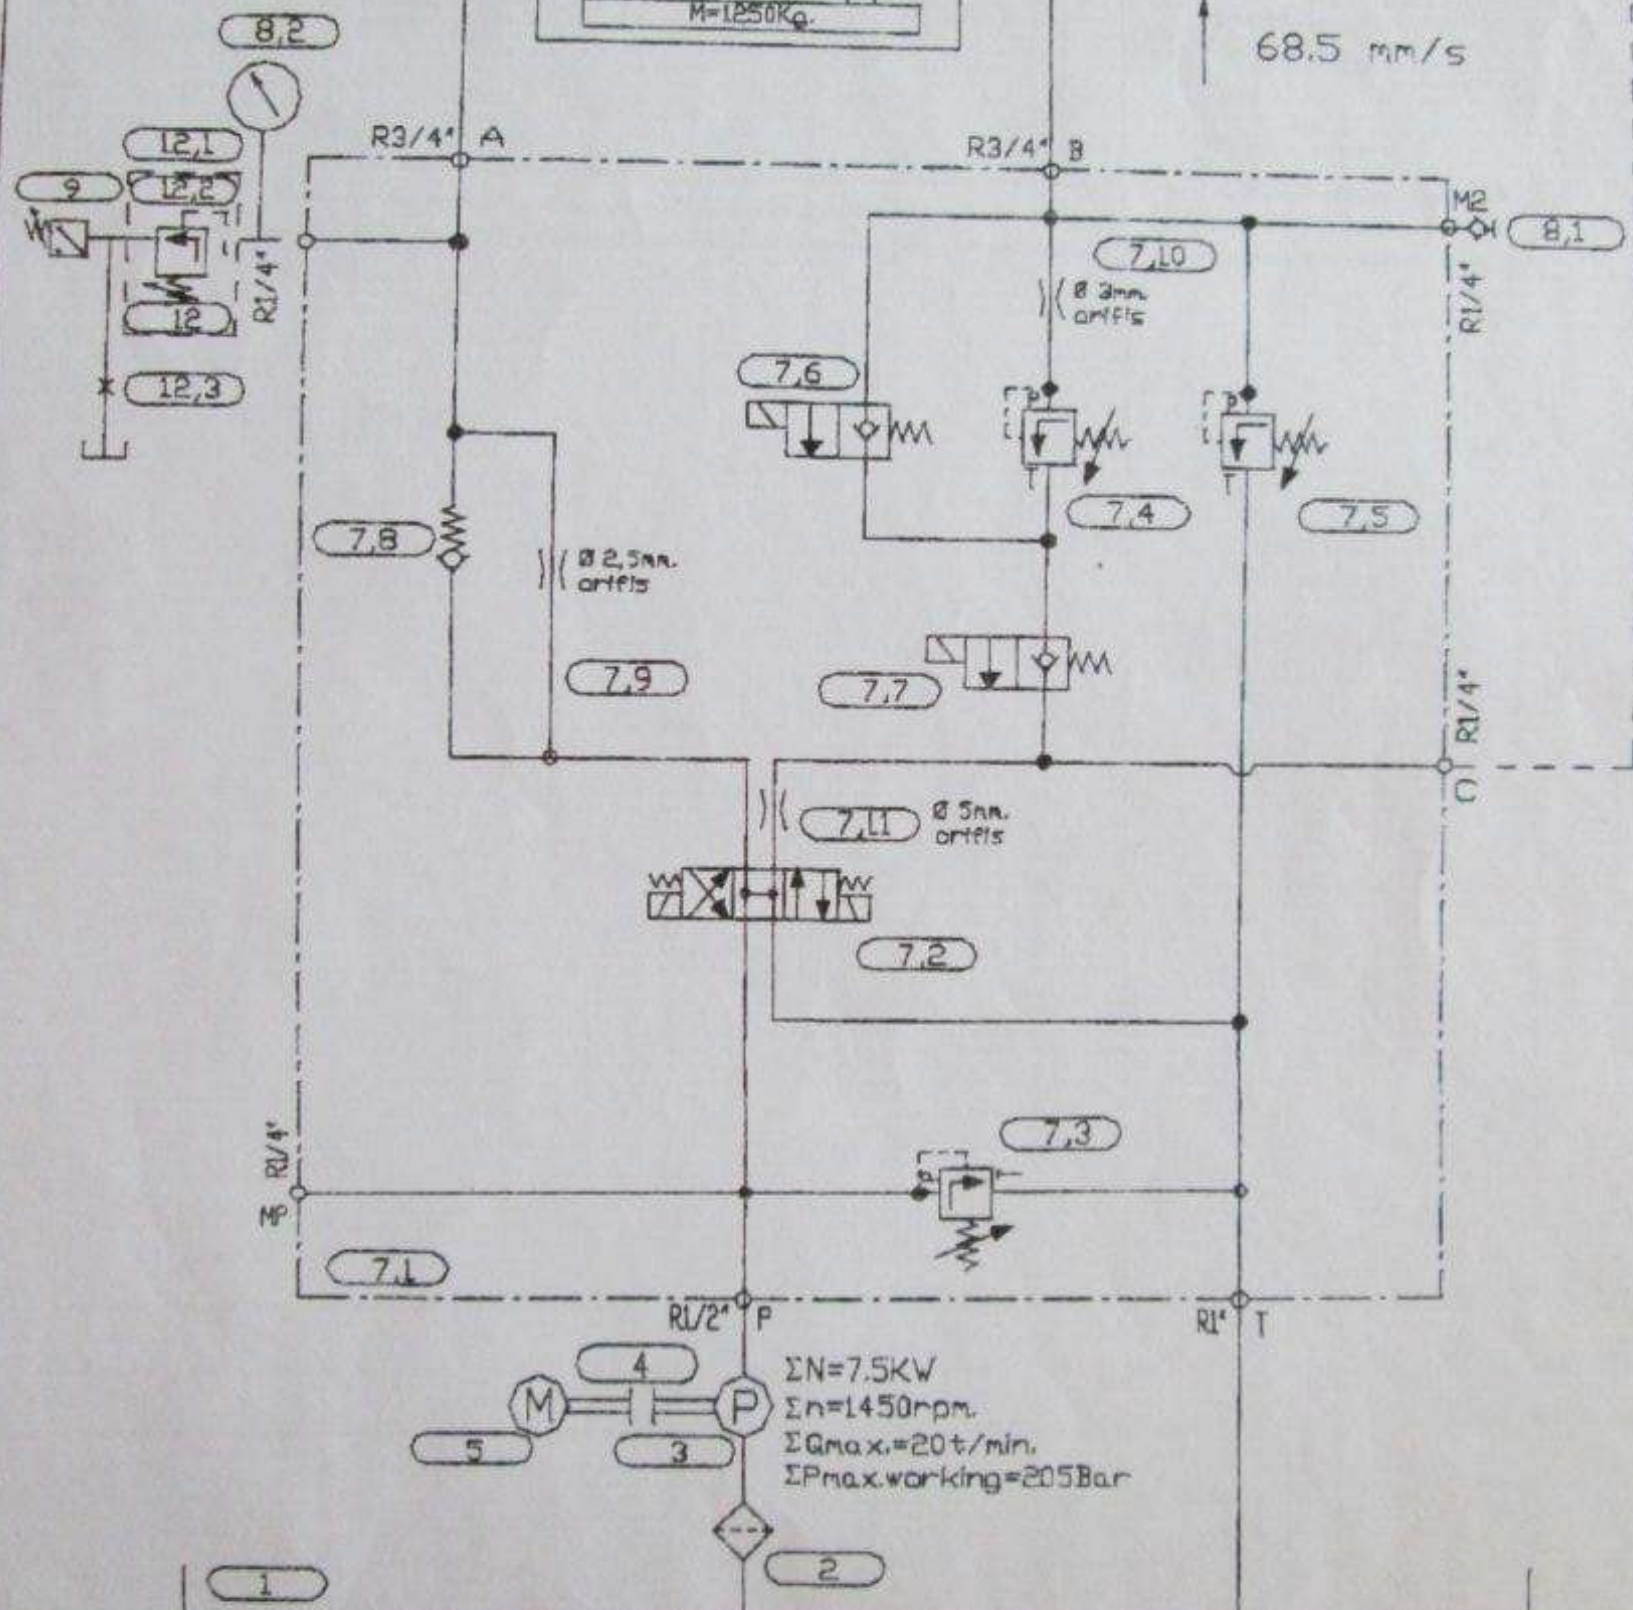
M=1250Kg.

68.5 mm/s

8,2

12,1

9

12,2

12

12,3

R1/4"

R3/4" A

R3/4" B

M2

8,1

7,10

Ø 3mm. orifis

R1/4"

7,6

p

T

7,4

p

T

7,5

7,8

Ø 2,5mm. orifis

7,9

7,7

R1/4"

C

7,11

Ø 5mm. orifis

7,2

7,3

p

R1/4"

MP

7,1

R1/2" P

R1" T

4

M

P

5

3

$\Sigma$N=7.5KW
$\Sigma$n=1450rpm.
$\Sigma$Qmax.=20 t/min.
$\Sigma$Pmax.working=205Bar

2

1